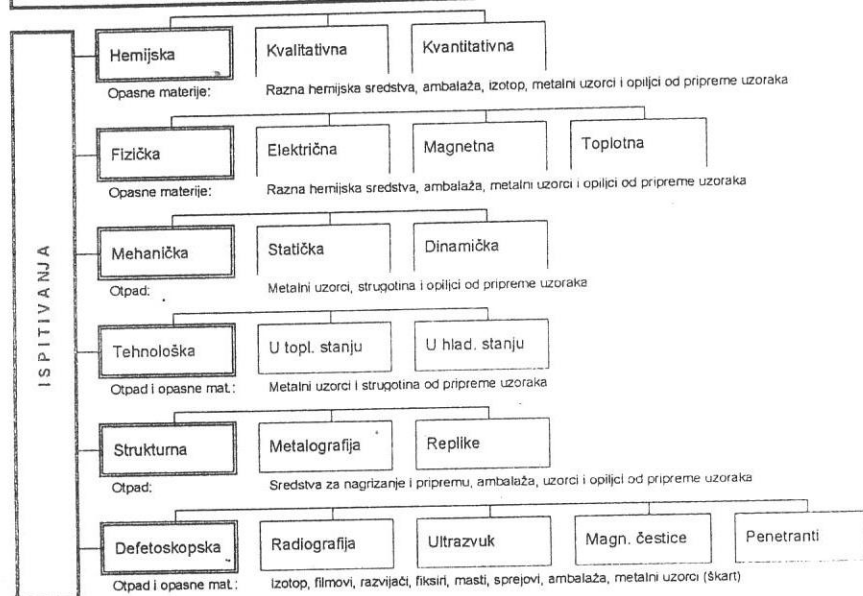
ISPITIVANJA

Hemijska
Kvalitativna
Kvantitativna
Opasne materije: Razna hemijska sredstva, ambalaža, izotop, metalni uzorci i opiljci od pripreme uzoraka

Fizička
Električna
Magnetna
Toplotna
Opasne materije: Razna hemijska sredstva, ambalaža, metalni uzorci i opiljci od pripreme uzoraka

Mehanička
Statička
Dinamička
Otpad: Metalni uzorci, strugotina i opiljci od pripreme uzoraka

Tehnološka
U topl. stanju
U hlad. stanju
Otpad i opasne mat.: Metalni uzorci i strugotina od pripreme uzoraka

Strukturna
Metalografija
Replike
Otpad: Sredstva za nagrizanje i pripremu, ambalaža, uzorci i opiljci od pripreme uzoraka

Defetoskopska
Radiografija
Ultrazvuk
Magn. čestice
Penetranti
Otpad i opasne mat.: Izotop, filmovi, razvijači, fiksiri, masti, sprejovi, ambalaža, metalni uzorci (škart)